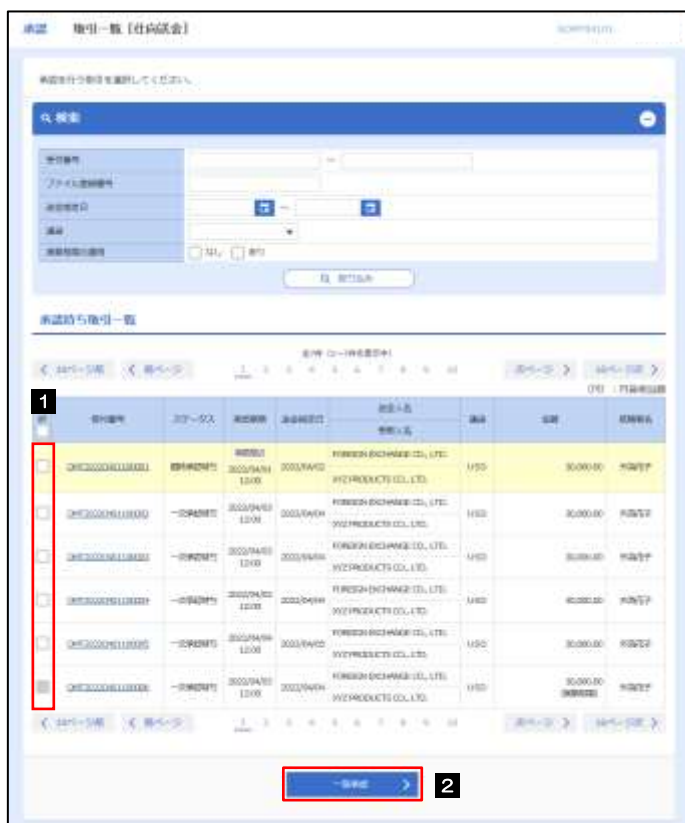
承認　取引一覧［仕向送金］

承認を行う取引を選択してください。

検索

| 受付番号 | ～ |
|---|---|
| ファイル登録番号 | |
| 送金指定日 | ～ |
| 通貨 | |
| 振替先指定有無 | なし　あり |

絞り込み

承認待ち取引一覧

全件（1～10件を表示中）

＜ 10ページ前　＜ 前ページ　1 2 3 4 5 6 7 8 9 10　次ページ ＞　10ページ次 ＞

（単位：円/通貨単位）

1

| | 受付番号 | ステータス | 承認期限 | 送金指定日 | 依頼人名 / 受取人名 | 通貨 | 金額 | 取扱店名 |
|---|---|---|---|---|---|---|---|---|
| | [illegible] | 最終承認待ち | 期限超過 2022/04/01 12:00 | 2022/04/02 | FOREIGN EXCHANGE CO., LTD. / XYZ PRODUCTS CO., LTD. | USD | 30,000.00 | 外為花子 |
| | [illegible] | 一次承認待ち | 2022/04/03 12:00 | 2022/04/04 | FOREIGN EXCHANGE CO., LTD. / XYZ PRODUCTS CO., LTD. | USD | 30,000.00 | 外為花子 |
| | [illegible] | 一次承認待ち | 2022/04/03 12:00 | 2022/04/04 | FOREIGN EXCHANGE CO., LTD. / XYZ PRODUCTS CO., LTD. | USD | 30,000.00 | 外為花子 |
| | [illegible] | 一次承認待ち | 2022/04/03 12:00 | 2022/04/04 | FOREIGN EXCHANGE CO., LTD. / XYZ PRODUCTS CO., LTD. | USD | 40,000.00 | 外為花子 |
| | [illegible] | 一次承認待ち | 2022/04/04 12:00 | 2022/04/05 | FOREIGN EXCHANGE CO., LTD. / XYZ PRODUCTS CO., LTD. | USD | 30,000.00 | 外為花子 |
| | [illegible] | 一次承認待ち | 2022/04/03 12:00 | 2022/04/04 | FOREIGN EXCHANGE CO., LTD. / XYZ PRODUCTS CO., LTD. | USD | 30,000.00 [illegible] | 外為花子 |

＜ 10ページ前　＜ 前ページ　1 2 3 4 5 6 7 8 9 10　次ページ ＞　10ページ次 ＞

一括承認 ＞

2